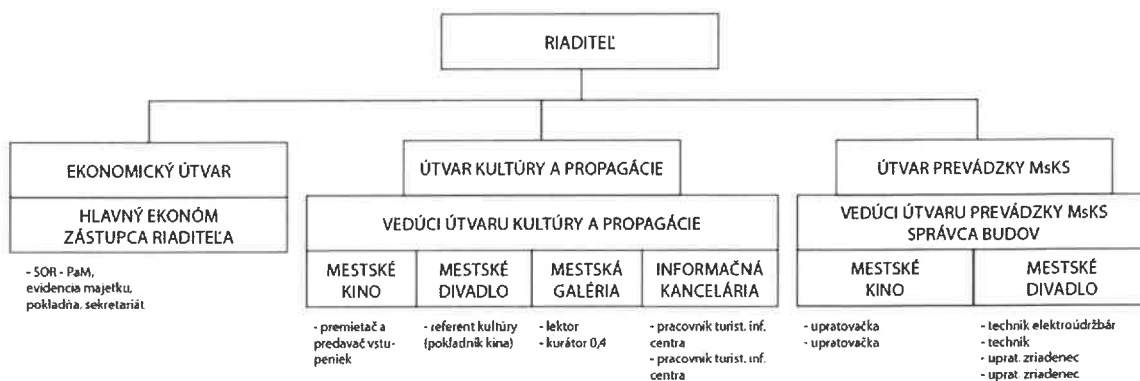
RIADITEĽ

EKONOMICKÝ ÚTVAR

HLAVNÝ EKONÓM
ZÁSTUPCA RIADITEĽA

- SOR - PaM,
evidencia majetku,
pokladňa, sekretariát

ÚTVAR KULTÚRY A PROPAGÁCIE

VEDÚCI ÚTVARU KULTÚRY A PROPAGÁCIE

MESTSKÉ KINO

- premietač a predavač vstupeniek

MESTSKÉ DIVADLO

- referent kultúry (pokladník kina)

MESTSKÁ GALÉRIA

- lektor
- kurátor 0,4

INFORMAČNÁ KANCELÁRIA

- pracovník turist. inf. centra
- pracovník turist. inf. centra

ÚTVAR PREVÁDZKY MsKS

VEDÚCI ÚTVARU PREVÁDZKY MsKS
SPRÁVCA BUDOV

MESTSKÉ KINO

- upratovačka
- upratovačka

MESTSKÉ DIVADLO

- technik elektroúdržbár
- technik
- uprat. zriadenec
- uprat. zriadenec